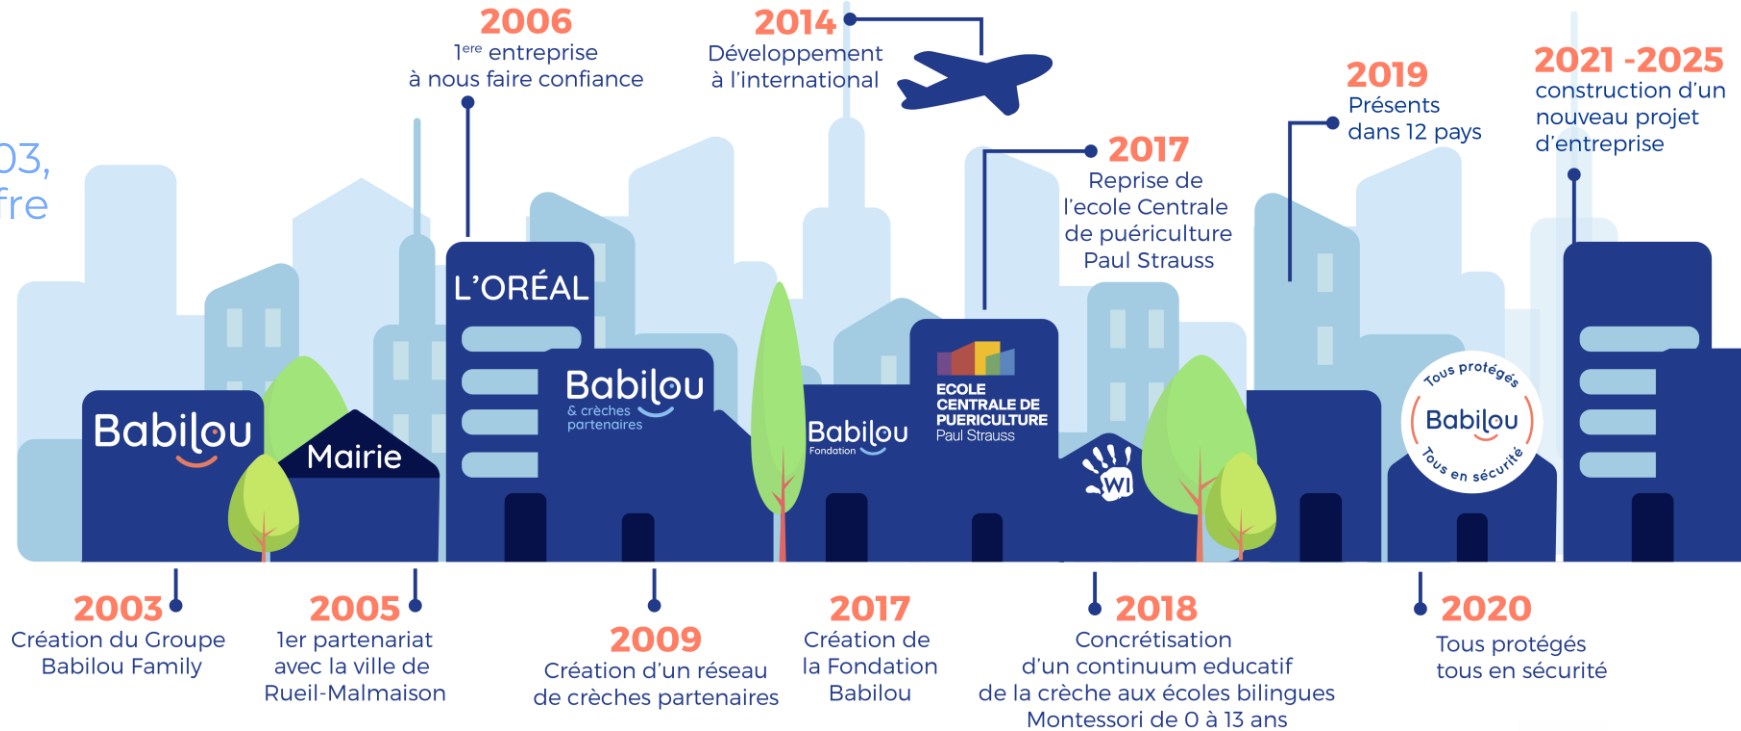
03,
fre

2006
1$^{ere}$ entreprise
à nous faire confiance

2014
Développement
à l'international

2019
Présents
dans 12 pays

2021 -2025
construction d'un
nouveau projet
d'entreprise

2017
Reprise de
l'ecole Centrale
de puériculture
Paul Strauss

L'ORÉAL

Babilou

Mairie

Babilou
& crèches
partenaires

Babilou
Fondation

ECOLE
CENTRALE DE
PUERICULTURE
Paul Strauss

WI

Tous protégés
Babilou
Tous en sécurité

2003
Création du Groupe
Babilou Family

2005
1er partenariat
avec la ville de
Rueil-Malmaison

2009
Création d'un réseau
de crèches partenaires

2017
Création de
la Fondation
Babilou

2018
Concrétisation
d'un continuum educatif
de la crèche aux écoles bilingues
Montessori de 0 à 13 ans

2020
Tous protégés
tous en sécurité